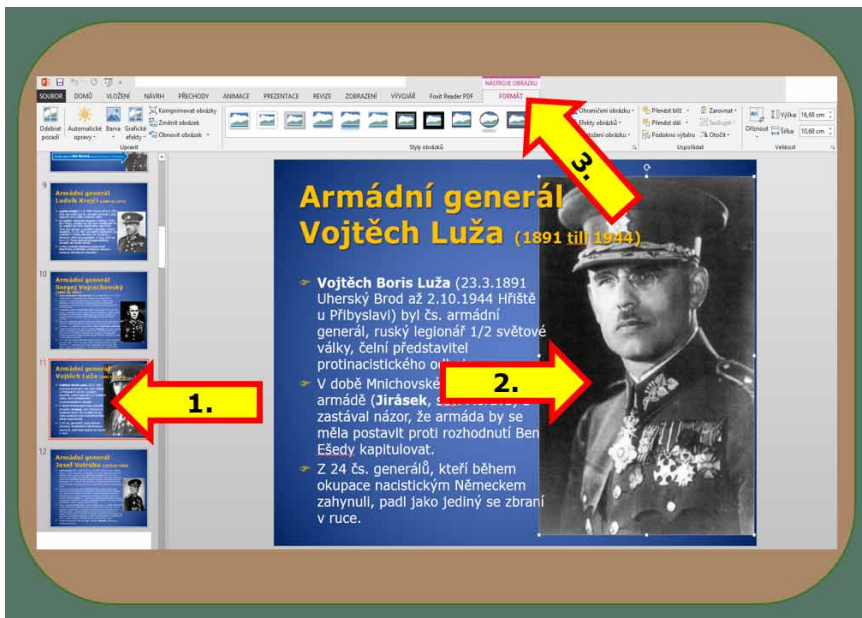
NÁSTROJE OBRÁZKU

SOUBOR DOMŮ VLOŽENÍ NÁVRH PŘECHODY ANIMACE PREZENTACE REVIZE ZOBRAZENÍ VÝVOJÁŘ Foxit Reader PDF FORMÁT

Odebrat pozadí Automatické opravy Barva Grafické efekty Komprimovat obrázky Změnit obrázek Obnovit obrázek Upravit

Styly obrázků

Ohraničení obrázku Efekty obrázků Rozložení obrázku Přenést blíž Přenést dál Podokno výběru Zarovnat Seskupit Otočit Uspořádat Oříznout Výška 16,68 cm Šířka 10,68 cm Velikost

9 Armádní generál Ludvík Krejčí

10 Armádní generál Sergej Vojcechovský

11 Armádní generál Vojtěch Luža

12 Armádní generál Josef Votruba

Armádní generál Vojtěch Luža (1891 till 1944)

Vojtěch Boris Luža (23.3.1891 Uherský Brod až 2.10.1944 Hříště u Přibyslavi) byl čs. armádní generál, ruský legionář 1/2 světové války, čelní představitel protinacistického o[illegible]

V době Mnichovské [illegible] armádě (Jirásek, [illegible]) zastával názor, že armáda by se měla postavit proti rozhodnutí Ben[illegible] Ešedy kapitulovat.

Z 24 čs. generálů, kteří během okupace nacistickým Německem zahynuli, padl jako jediný se zbraní v ruce.

1.

2.

3.